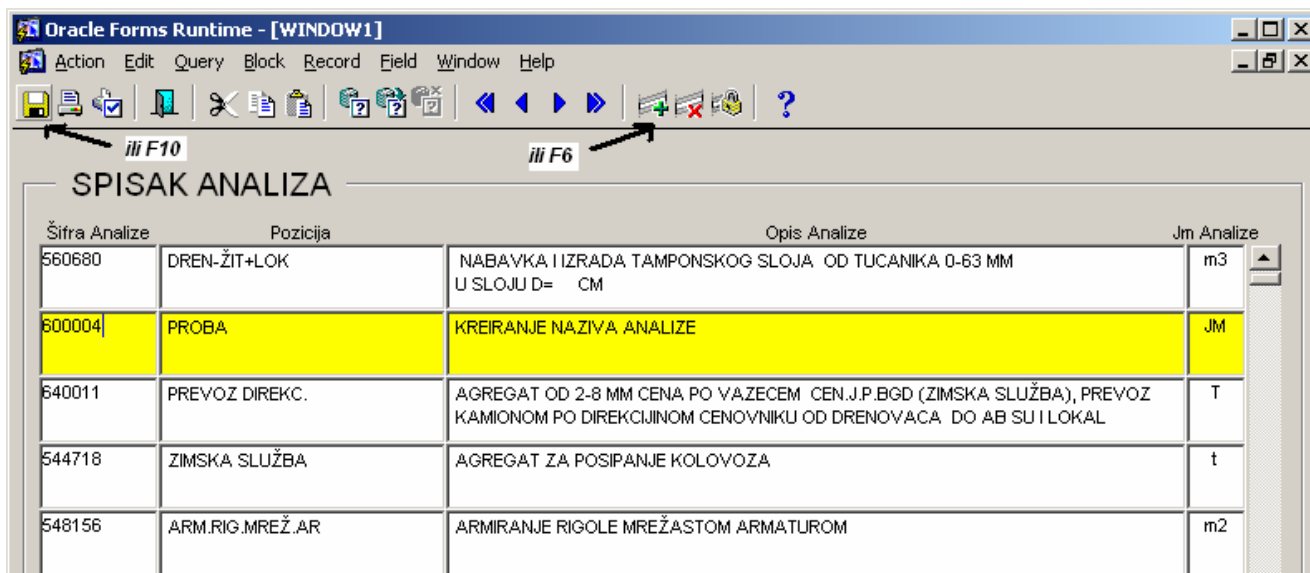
Oracle Forms Runtime - [WINDOW1]

Action Edit Query Block Record Field Window Help

ili F10

ili F6

SPISAK ANALIZA

| Šifra Analize | Pozicija | Opis Analize | Jm Analize |
|---|---|---|---|
| 560680 | DREN-ŽIT+LOK | NABAVKA I IZRADA TAMPONSKOG SLOJA OD TUCANIKA 0-63 MM U SLOJU D= CM | m3 |
| 600004 | PROBA | KREIRANJE NAZIVA ANALIZE | JM |
| 640011 | PREVOZ DIREKC. | AGREGAT OD 2-8 MM CENA PO VAZECEM CEN.J.P.BGD (ZIMSKA SLUŽBA), PREVOZ KAMIONOM PO DIREKCIJINOM CENOVNIKU OD DRENOVACA DO AB SU I LOKAL | T |
| 544718 | ZIMSKA SLUŽBA | AGREGAT ZA POSIPANJE KOLOVOZA | t |
| 548156 | ARM.RIG.MREŽ.AR | ARMIRANJE RIGOLE MREŽASTOM ARMATUROM | m2 |